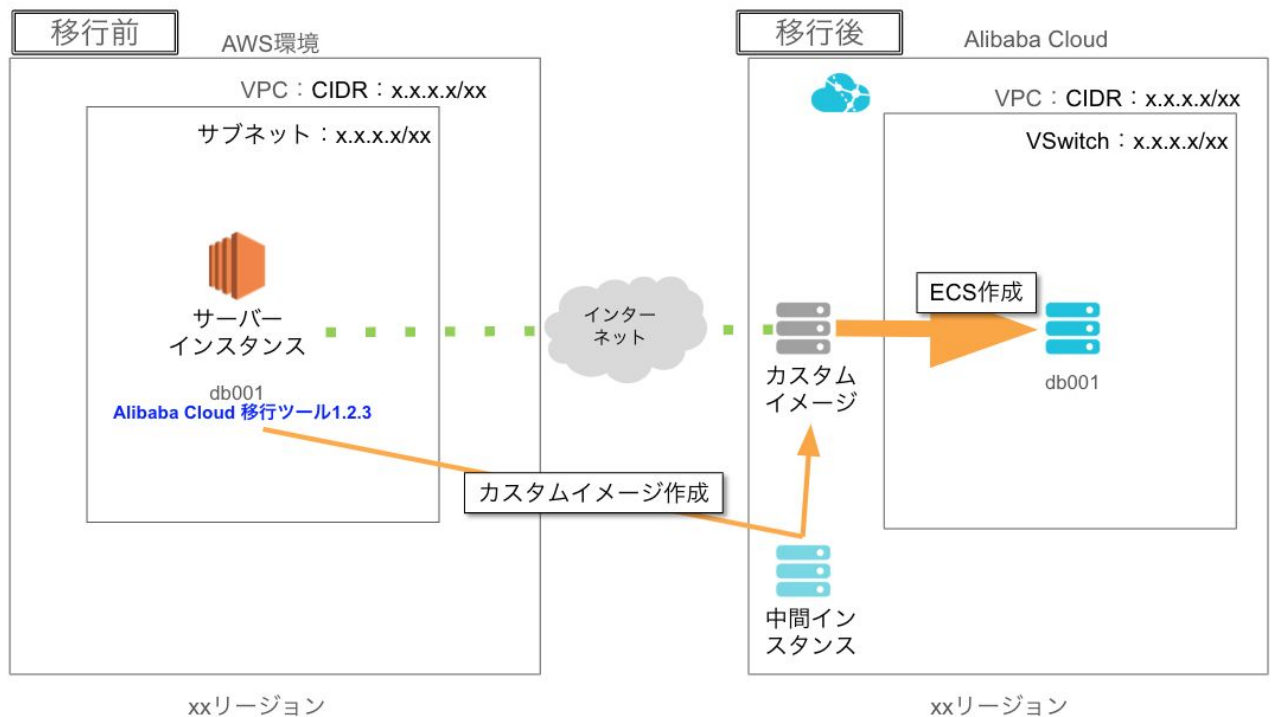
移行前

AWS環境

VPC：CIDR：x.x.x.x/xx

サブネット：x.x.x.x/xx

サーバー
インスタンス

db001
Alibaba Cloud 移行ツール1.2.3

インターネット

カスタムイメージ作成

xxリージョン

移行後

Alibaba Cloud

VPC：CIDR：x.x.x.x/xx

VSwitch：x.x.x.x/xx

ECS作成

カスタム
イメージ

db001

中間イン
スタンス

xxリージョン